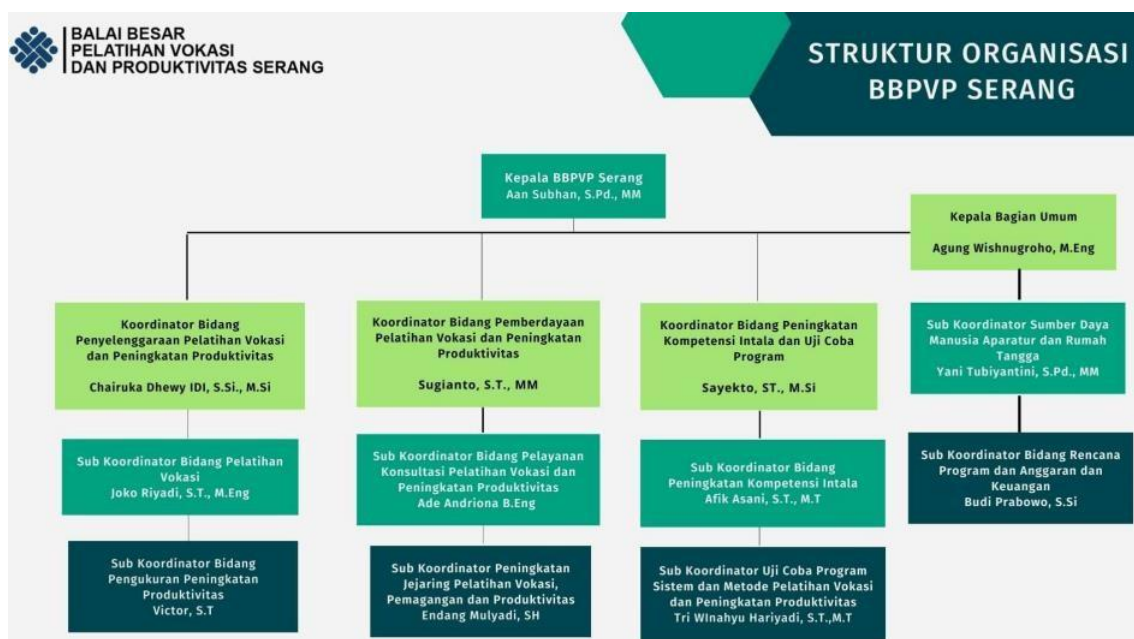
BALAI BESAR
PELATIHAN VOKASI
DAN PRODUKTIVITAS SERANG

STRUKTUR ORGANISASI
BBPVP SERANG

Kepala BBPVP Serang
Aan Subhan, S.Pd., MM

Kepala Bagian Umum
Agung Wishnugroho, M.Eng

Koordinator Bidang Penyelenggaraan Pelatihan Vokasi dan Peningkatan Produktivitas
Chairuka Dhewy IDI, S.Si., M.Si

Koordinator Bidang Pemberdayaan Pelatihan Vokasi dan Peningkatan Produktivitas
Sugianto, S.T., MM

Koordinator Bidang Peningkatan Kompetensi Intala dan Uji Coba Program
Sayekto, ST., M.Si

Sub Koordinator Sumber Daya Manusia Aparatur dan Rumah Tangga
Yani Tubiyantini, S.Pd., MM

Sub Koordinator Bidang Pelatihan Vokasi
Joko Riyadi, S.T., M.Eng

Sub Koordinator Bidang Pelayanan Konsultasi Pelatihan Vokasi dan Peningkatan Produktivitas
Ade Andriona B.Eng

Sub Koordinator Bidang Peningkatan Kompetensi Intala
Afik Asani, S.T., M.T

Sub Koordinator Bidang Rencana Program dan Anggaran dan Keuangan
Budi Prabowo, S.Si

Sub Koordinator Bidang Pengukuran Peningkatan Produktivitas
Victor, S.T

Sub Koordinator Peningkatan Jejaring Pelatihan Vokasi, Pemagangan dan Produktivitas
Endang Mulyadi, SH

Sub Koordinator Uji Coba Program Sistem dan Metode Pelatihan Vokasi dan Peningkatan Produktivitas
Tri WInahyu Hariyadi, S.T.,M.T